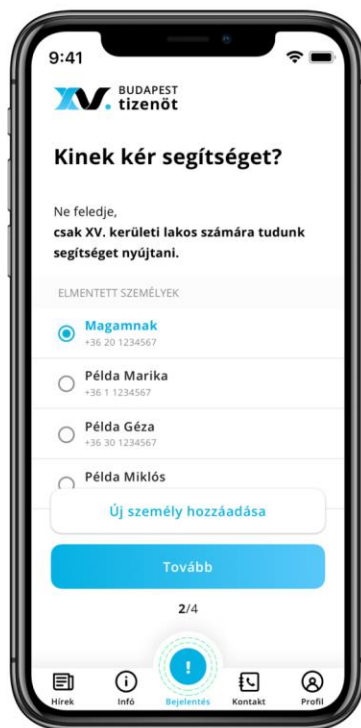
9:41

XV. BUDAPEST tizenöt

Kinek kér segítséget?

Ne feledje,
csak XV. kerületi lakos számára tudunk segítséget nyújtani.

ELMENTETT SZEMÉLYEK

Magamnak
+36 20 1234567

Példa Marika
+36 1 1234567

Példa Géza
+36 30 1234567

Példa Miklós

Új személy hozzáadása

Tovább

2/4

Hírek
Infó
!
Bejelentés
Kontakt
Profil